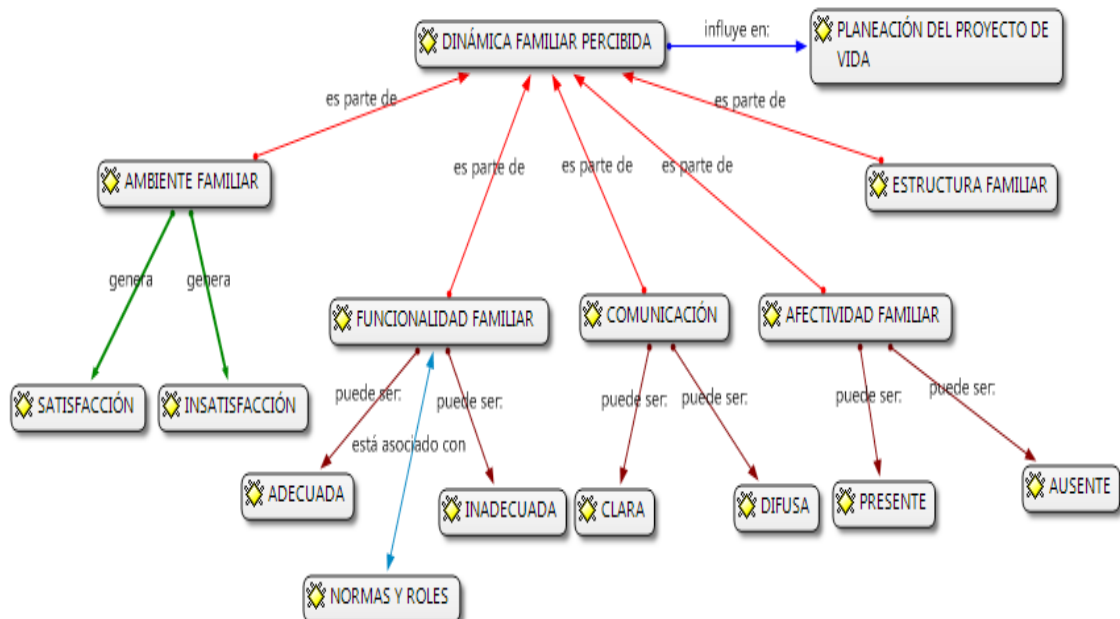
DINÁMICA FAMILIAR PERCIBIDA

influye en:

PLANEACIÓN DEL PROYECTO DE VIDA

es parte de

es parte de

AMBIENTE FAMILIAR

es parte de

es parte de

es parte de

ESTRUCTURA FAMILIAR

genera

genera

SATISFACCIÓN

INSATISFACCIÓN

FUNCIONALIDAD FAMILIAR

COMUNICACIÓN

AFECTIVIDAD FAMILIAR

puede ser:

puede ser:

está asociado con

puede ser:

puede ser:

puede ser:

puede ser:

ADECUADA

INADECUADA

CLARA

DIFUSA

PRESENTE

AUSENTE

NORMAS Y ROLES